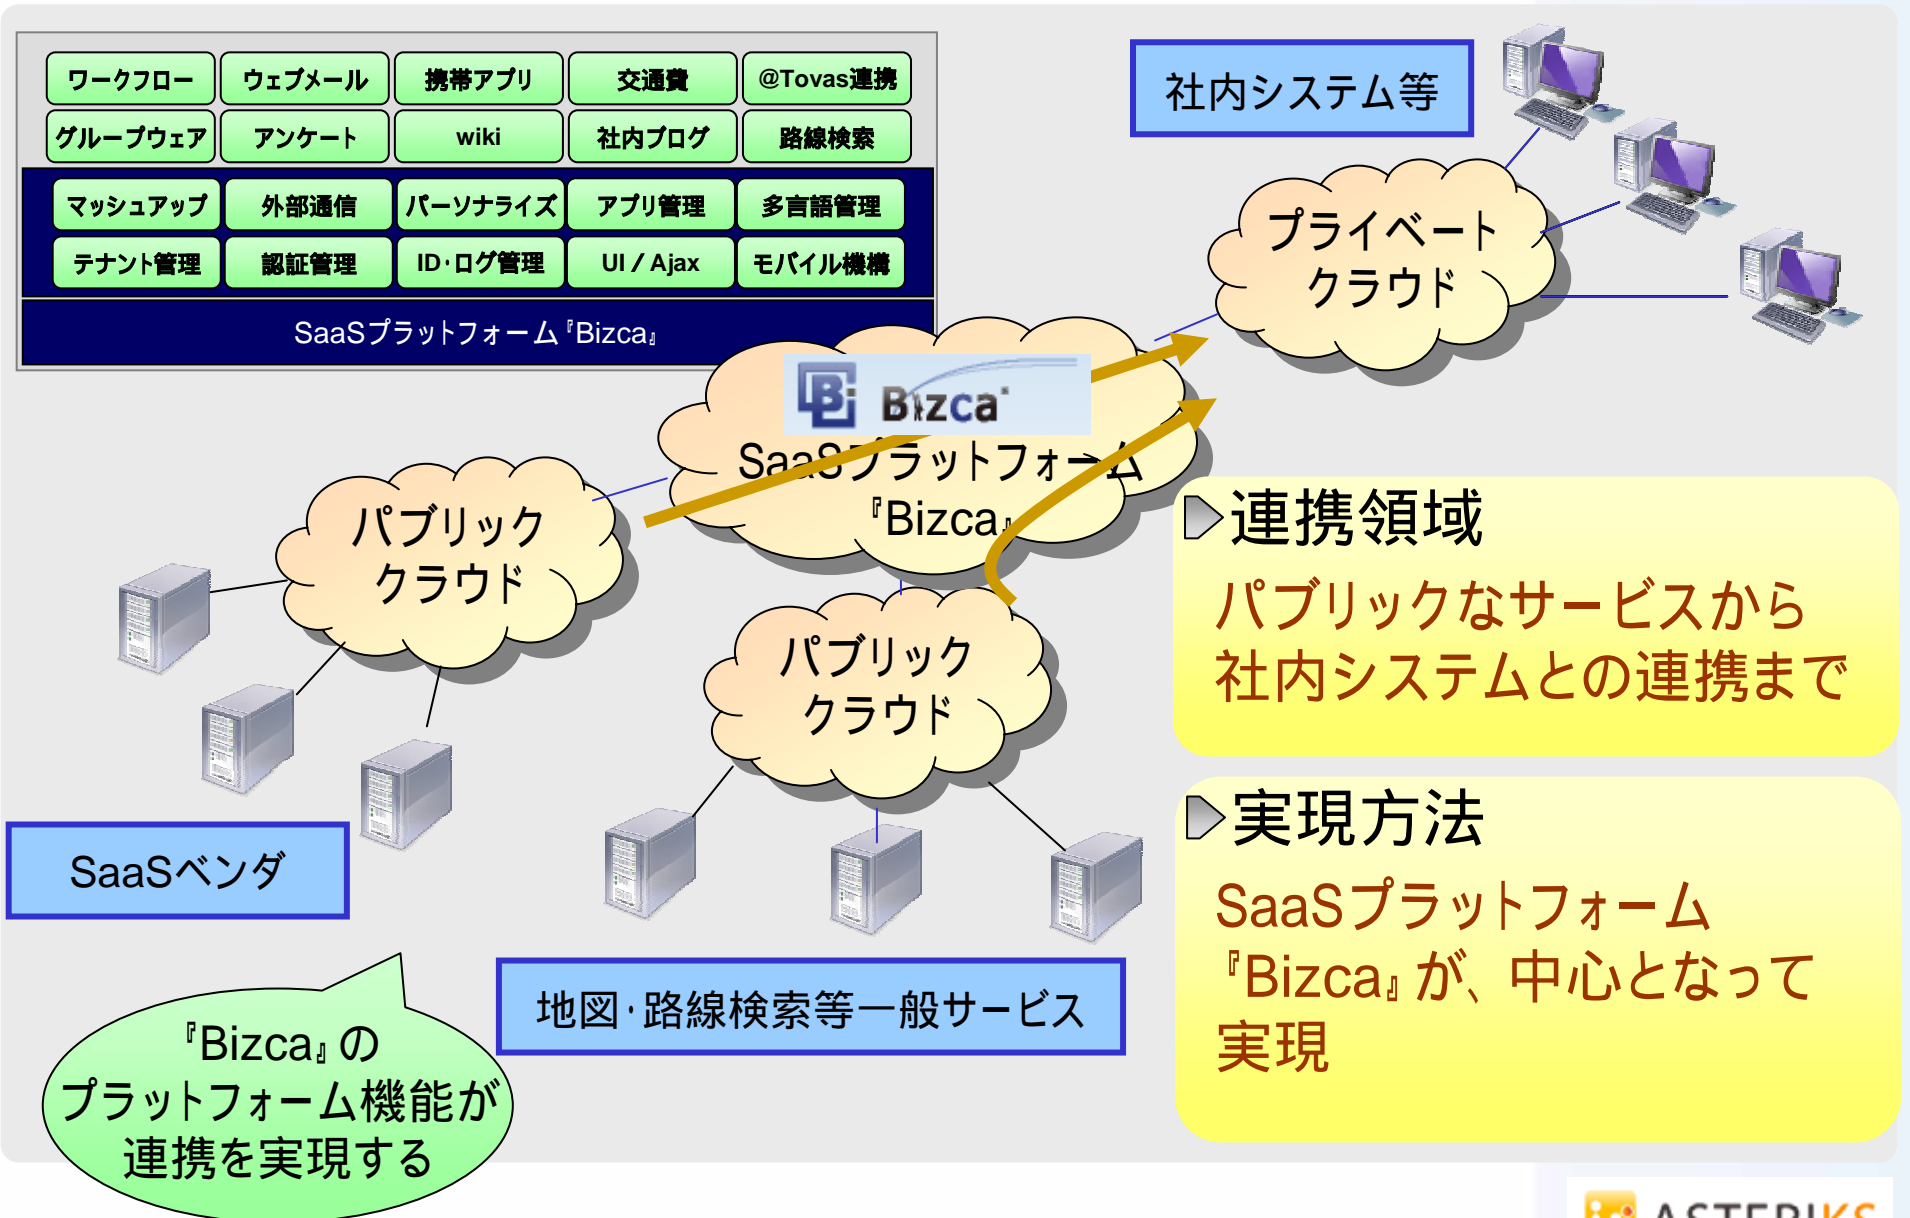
| ワークフロー | ウェブメール | 携帯アプリ | 交通費 | @Tovas連携 |
|---|---|---|---|---|
| グループウェア | アンケート | wiki | 社内ブログ | 路線検索 |
| マッシュアップ | 外部通信 | パーソナライズ | アプリ管理 | 多言語管理 |
| テナント管理 | 認証管理 | ID·ログ管理 | UI / Ajax | モバイル機構 |

SaaSプラットフォーム『Bizca』

社内システム等

プライベートクラウド

Bizca

SaaSプラットフォーム『Bizca』

パブリッククラウド

パブリッククラウド

▷連携領域

パブリックなサービスから社内システムとの連携まで

▷実現方法

SaaSプラットフォーム『Bizca』が、中心となって実現

SaaSベンダ

地図·路線検索等一般サービス

『Bizca』のプラットフォーム機能が連携を実現する

ASTERIKS